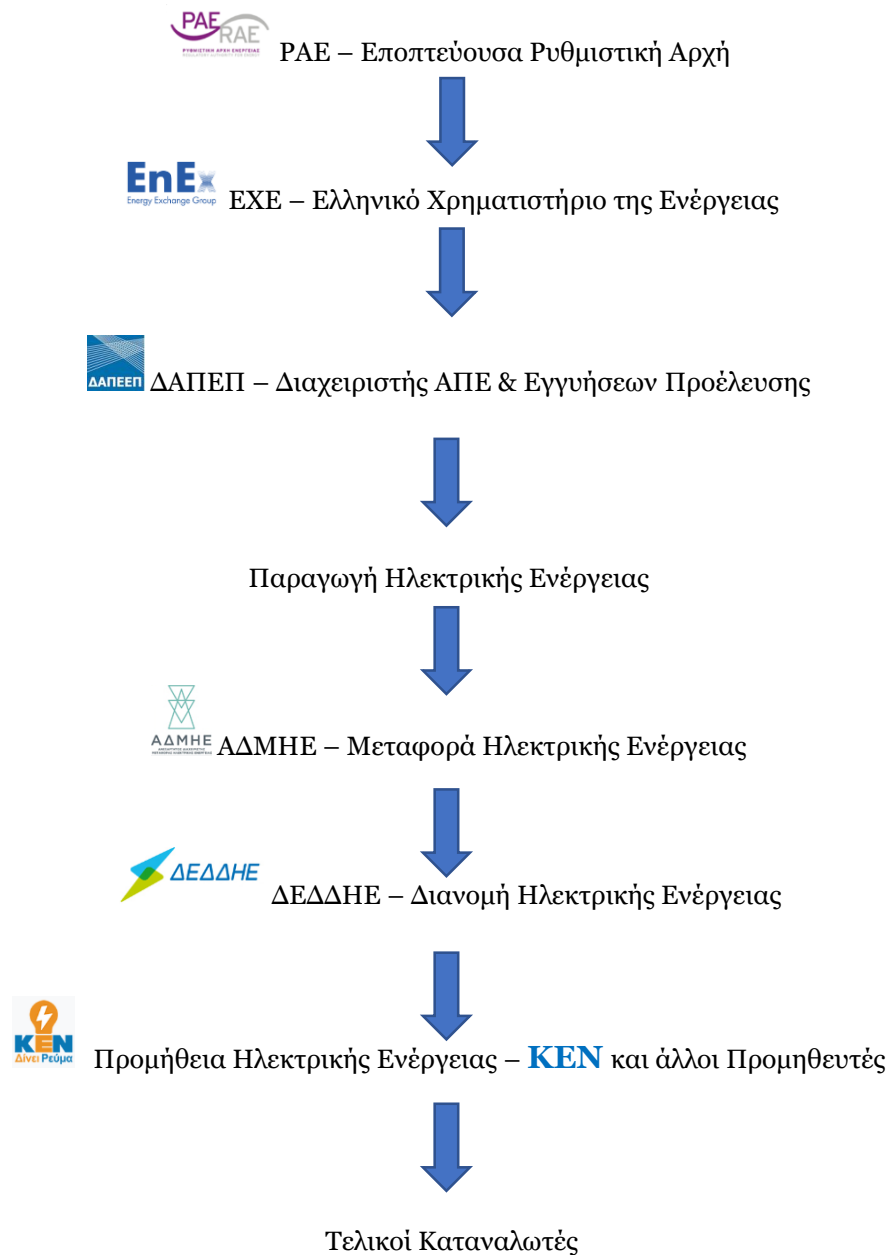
PAE RAE
ΡΥΘΜΙΣΤΙΚΗ ΑΡΧΗ ΕΝΕΡΓΕΙΑΣ
ΡΑΕ – Εποπτεύουσα Ρυθμιστική Αρχή

EnEx
Energy Exchange Group
ΕΧΕ – Ελληνικό Χρηματιστήριο της Ενέργειας

ΔΑΠΕΕΠ
ΔΑΠΕΠ – Διαχειριστής ΑΠΕ & Εγγυήσεων Προέλευσης

Παραγωγή Ηλεκτρικής Ενέργειας

ΑΔΜΗΕ
ΑΔΜΗΕ – Μεταφορά Ηλεκτρικής Ενέργειας

ΔΕΔΔΗΕ
ΔΕΔΔΗΕ – Διανομή Ηλεκτρικής Ενέργειας

KEN
Δίνει Ρεύμα
Προμήθεια Ηλεκτρικής Ενέργειας – **KEN** και άλλοι Προμηθευτές

Τελικοί Καταναλωτές